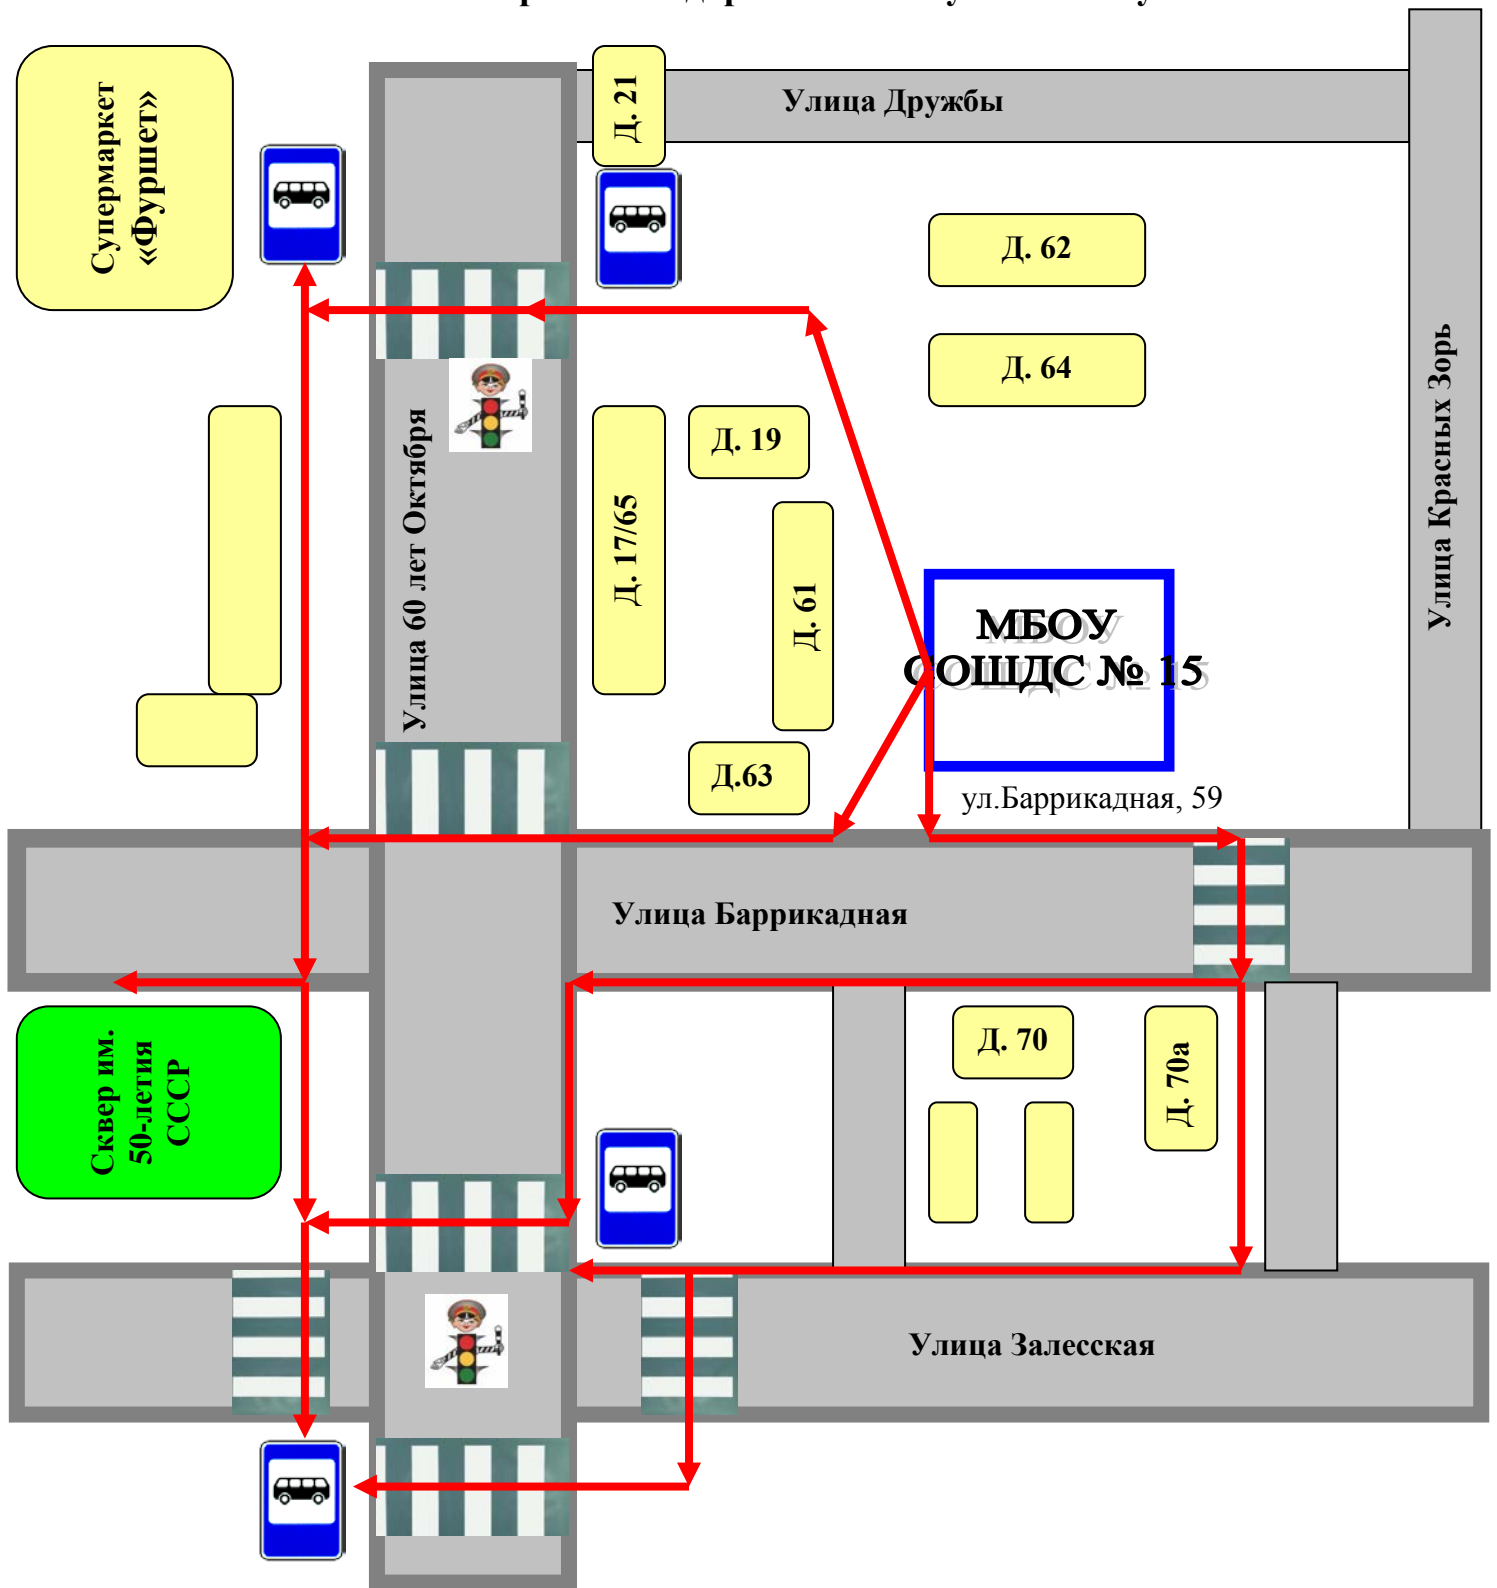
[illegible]

Супермаркет «Фуршет»

Д. 21

Улица Дружбы

Д. 62

Д. 64

Улица Красных Зорь

Улица 60 лет Октября

Д. 19

Д. 17/65

Д. 61

МБОУ СОШДС № 15

Д.63

ул.Баррикадная, 59

Улица Баррикадная

Сквер им. 50-летия СССР

Д. 70

Д. 70а

Улица Залесская